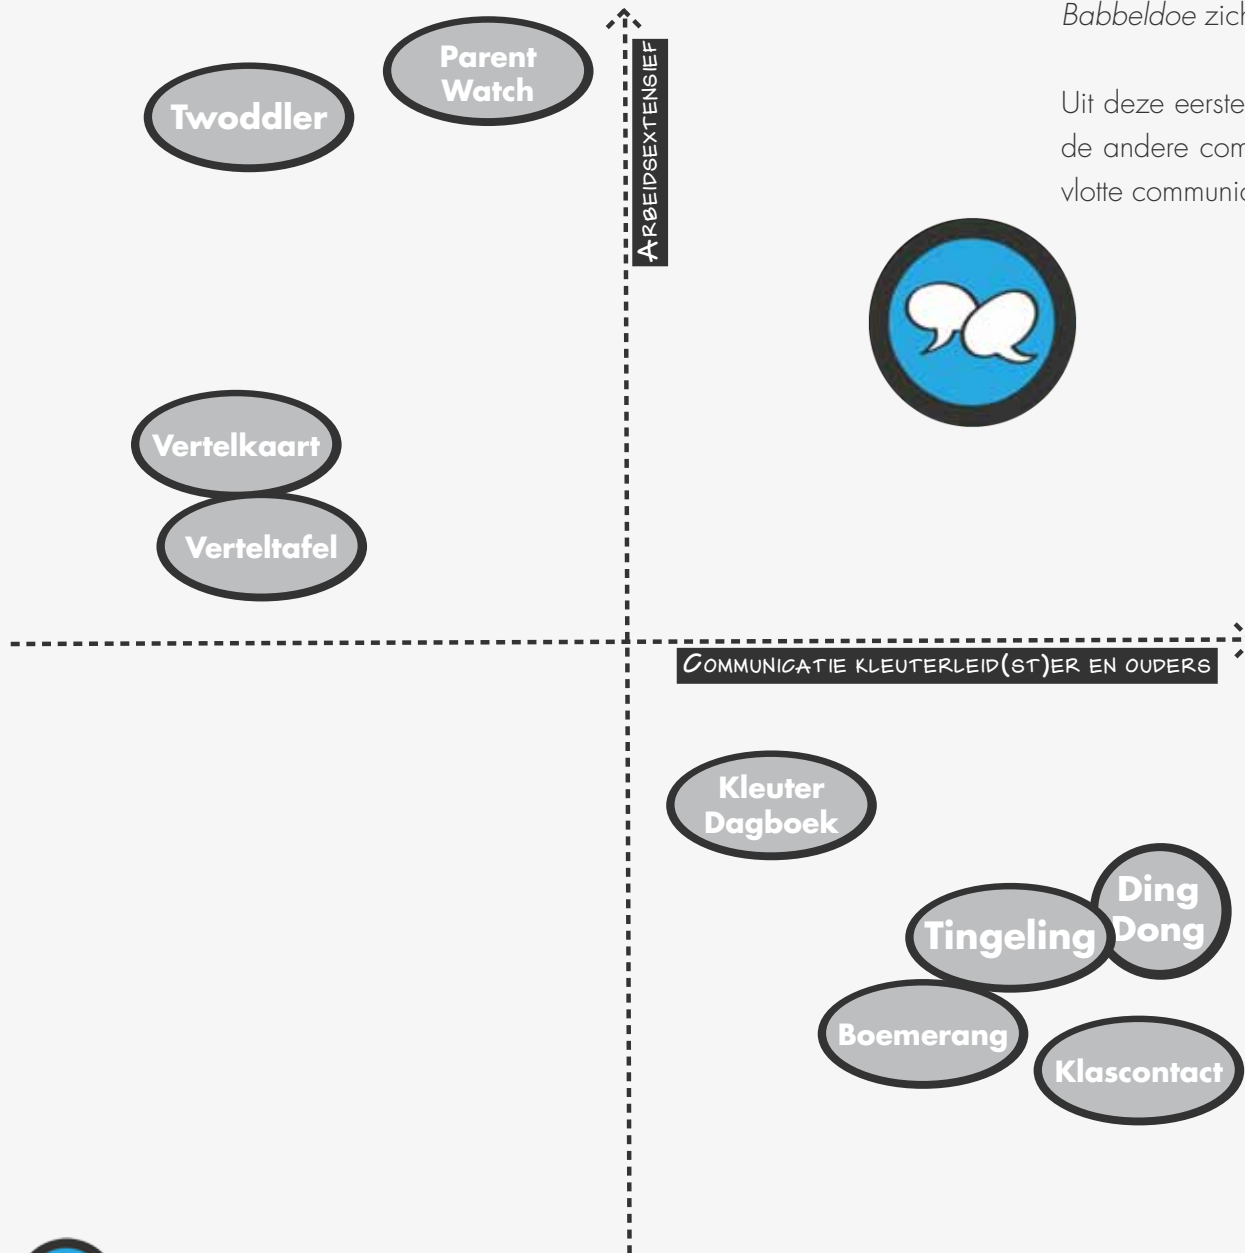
Babbeldoe zich

Uit deze eerste de andere com vlotte communic

Parent Watch

Twoddler

Arbeidsextensief

Vertelkaart

Verteltafel

Communicatie kleuterleid(st)er en ouders

Kleuter Dagboek

Ding Dong

Tingeling

Boemerang

Klascontact